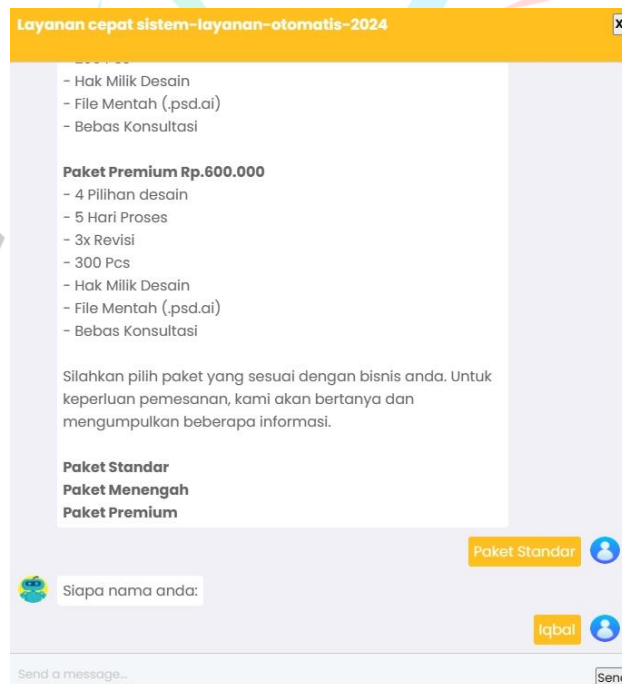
Layanan cepat sistem-layanan-otomatis-2024

x

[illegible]
- Hak Milik Desain
- File Mentah (.psd.ai)
- Bebas Konsultasi

**Paket Premium Rp.600.000**
- 4 Pilihan desain
- 5 Hari Proses
- 3x Revisi
- 300 Pcs
- Hak Milik Desain
- File Mentah (.psd.ai)
- Bebas Konsultasi

Silahkan pilih paket yang sesuai dengan bisnis anda. Untuk keperluan pemesanan, kami akan bertanya dan mengumpulkan beberapa informasi.

**Paket Standar**
**Paket Menengah**
**Paket Premium**

Paket Standar

Siapa nama anda:

Iqbal

Send a message...

Sen